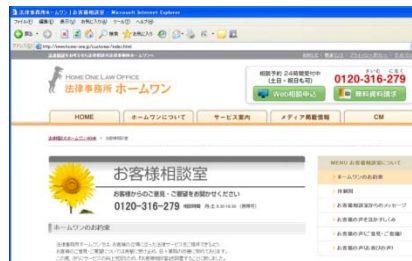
法律事務所ホームワン | お客様相談室 - Microsoft Internet Explorer

ファイル(F) 編集(E) 表示(V) お気に入り(A) ツール(T) ヘルプ(H)

戻る

検索 お気に入り

アドレス(D) http://www.home-one.jp/customer/index.html

HOME ONE LAW OFFICE
法律事務所 ホームワン

相談予約 24時間受付中
(土日・祝日も可)

0120-316-279

Web相談申込

無料資料請求

HOME

ホームワンについて

サービス案内

メディア掲載情報

CM

お客様相談室

お客様からのご意見・ご要望をお聞かせください

0120-316-279

ホームワンのお約束

MENU お客様相談室について

ホームワンのお約束

体制図

お客様相談室からのメッセージ

お客様の声をお聞かせください

お客様の声(ご意見・ご要望)

お客様の声(お礼状)